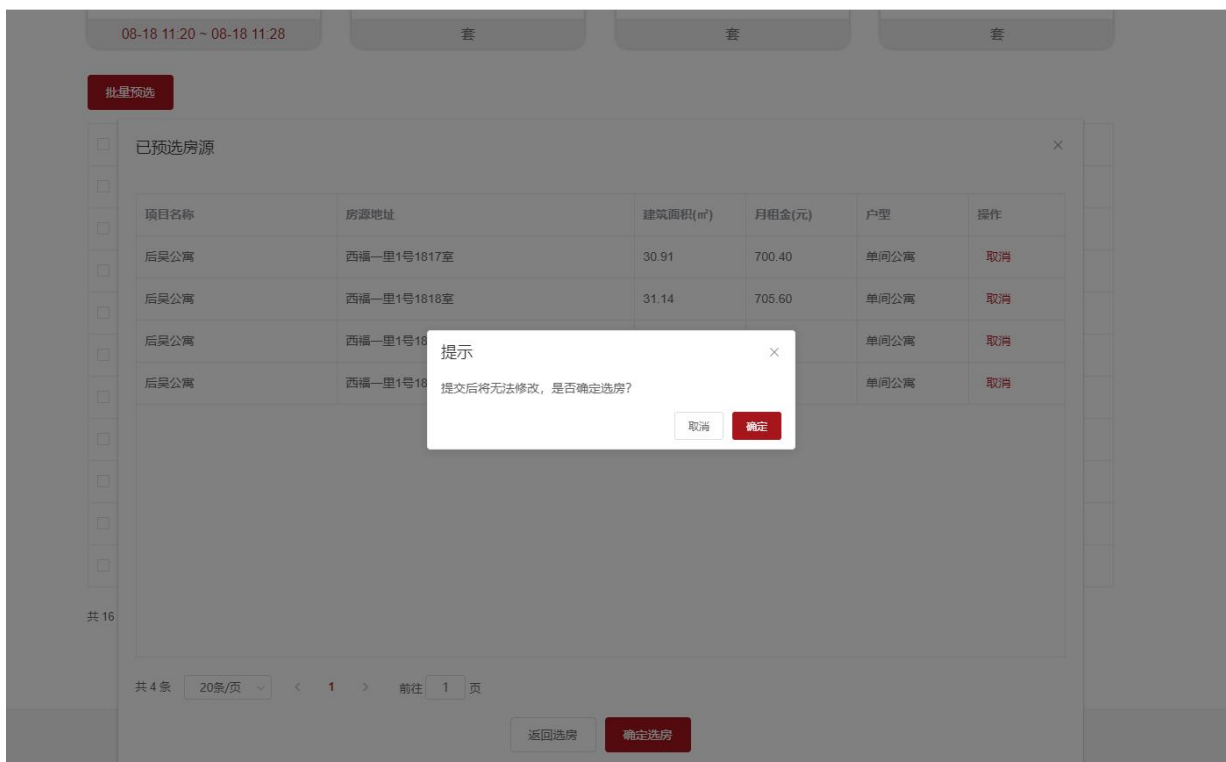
08-18 11:20 ~ 08-18 11:28

套

套

套

批量预选

已预选房源

×

| 项目名称 | 房源地址 | 建筑面积(㎡) | 月租金(元) | 户型 | 操作 |
|---|---|---|---|---|---|
| 后吴公寓 | 西福一里1号1817室 | 30.91 | 700.40 | 单间公寓 | 取消 |
| 后吴公寓 | 西福一里1号1818室 | 31.14 | 705.60 | 单间公寓 | 取消 |
| 后吴公寓 | 西福一里1号18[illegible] | | | 单间公寓 | 取消 |
| 后吴公寓 | 西福一里1号18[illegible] | | | 单间公寓 | 取消 |

提示

×

提交后将无法修改，是否确定选房?

取消

确定

共 16

共 4 条 20条/页 < 1 > 前往 1 页

返回选房

确定选房